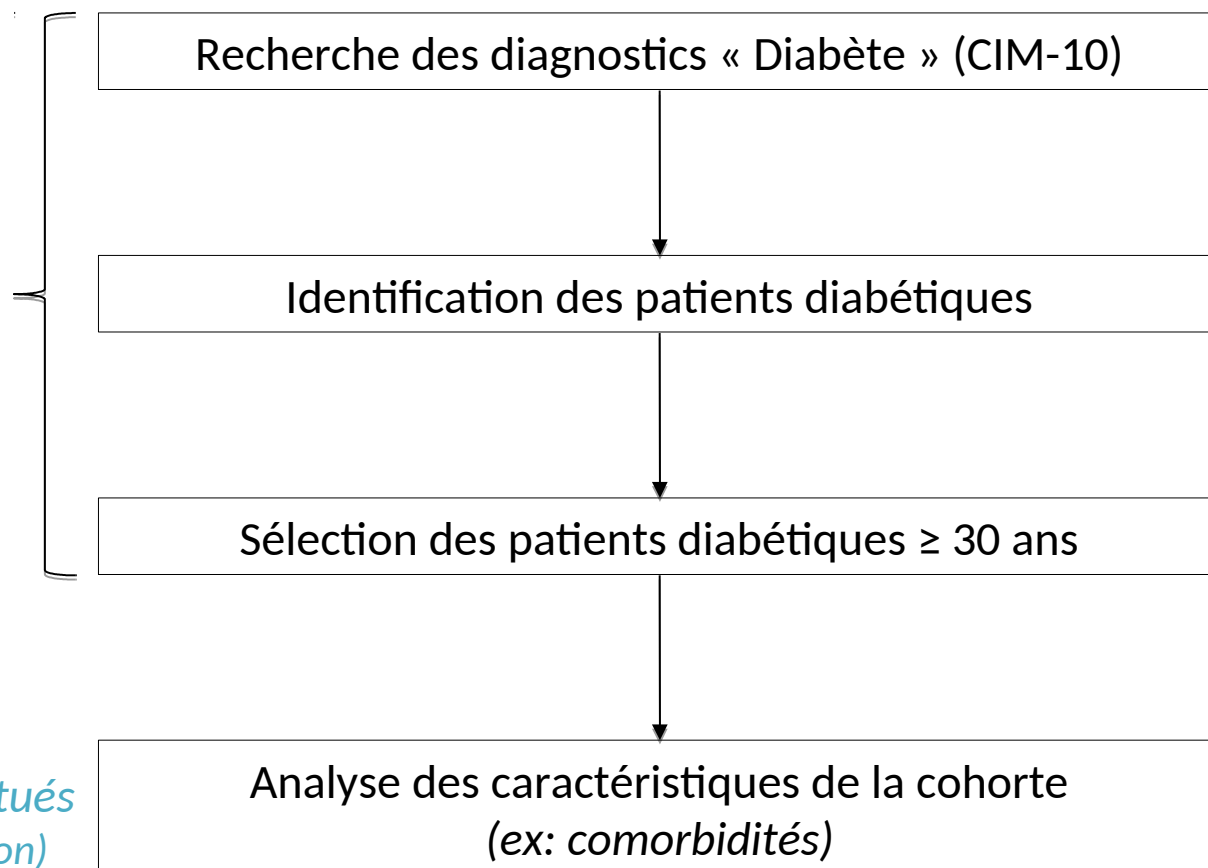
Recherche des diagnostics « Diabète » (CIM-10)

Identification des patients diabétiques

Sélection des patients diabétiques ≥ 30 ans

tués

on)

Analyse des caractéristiques de la cohorte
*(ex: comorbidités)*